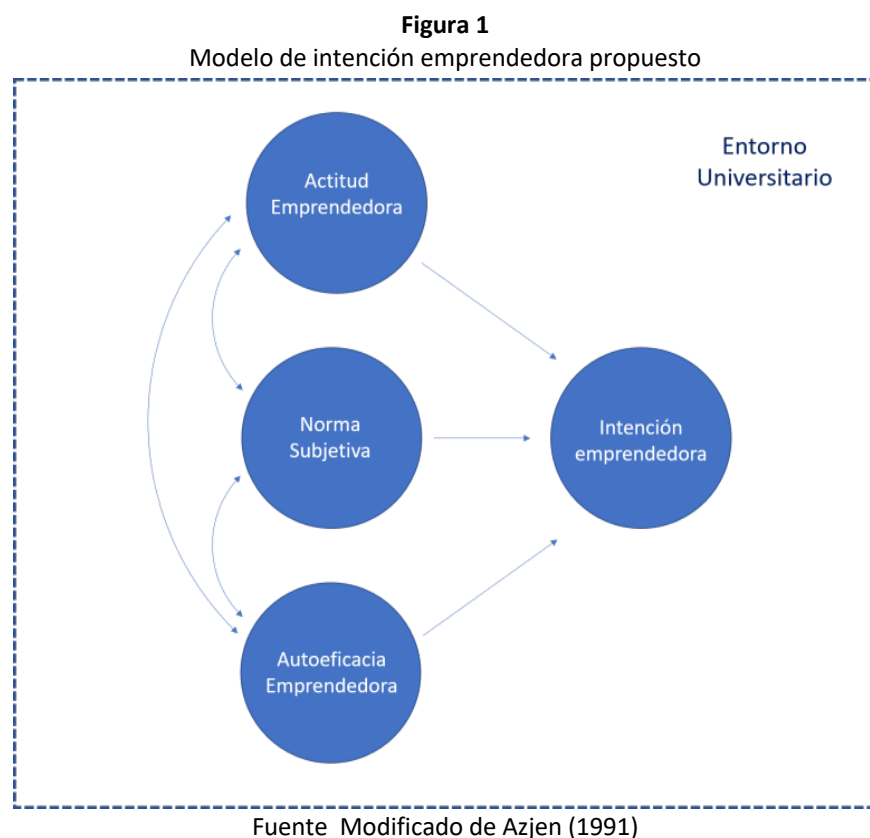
**Figura 1**
Modelo de intención emprendedora propuesto

Entorno Universitario

Actitud Emprendedora

Norma Subjetiva

Autoeficacia Emprendedora

Intención emprendedora

Fuente  Modificado de Azjen (1991)